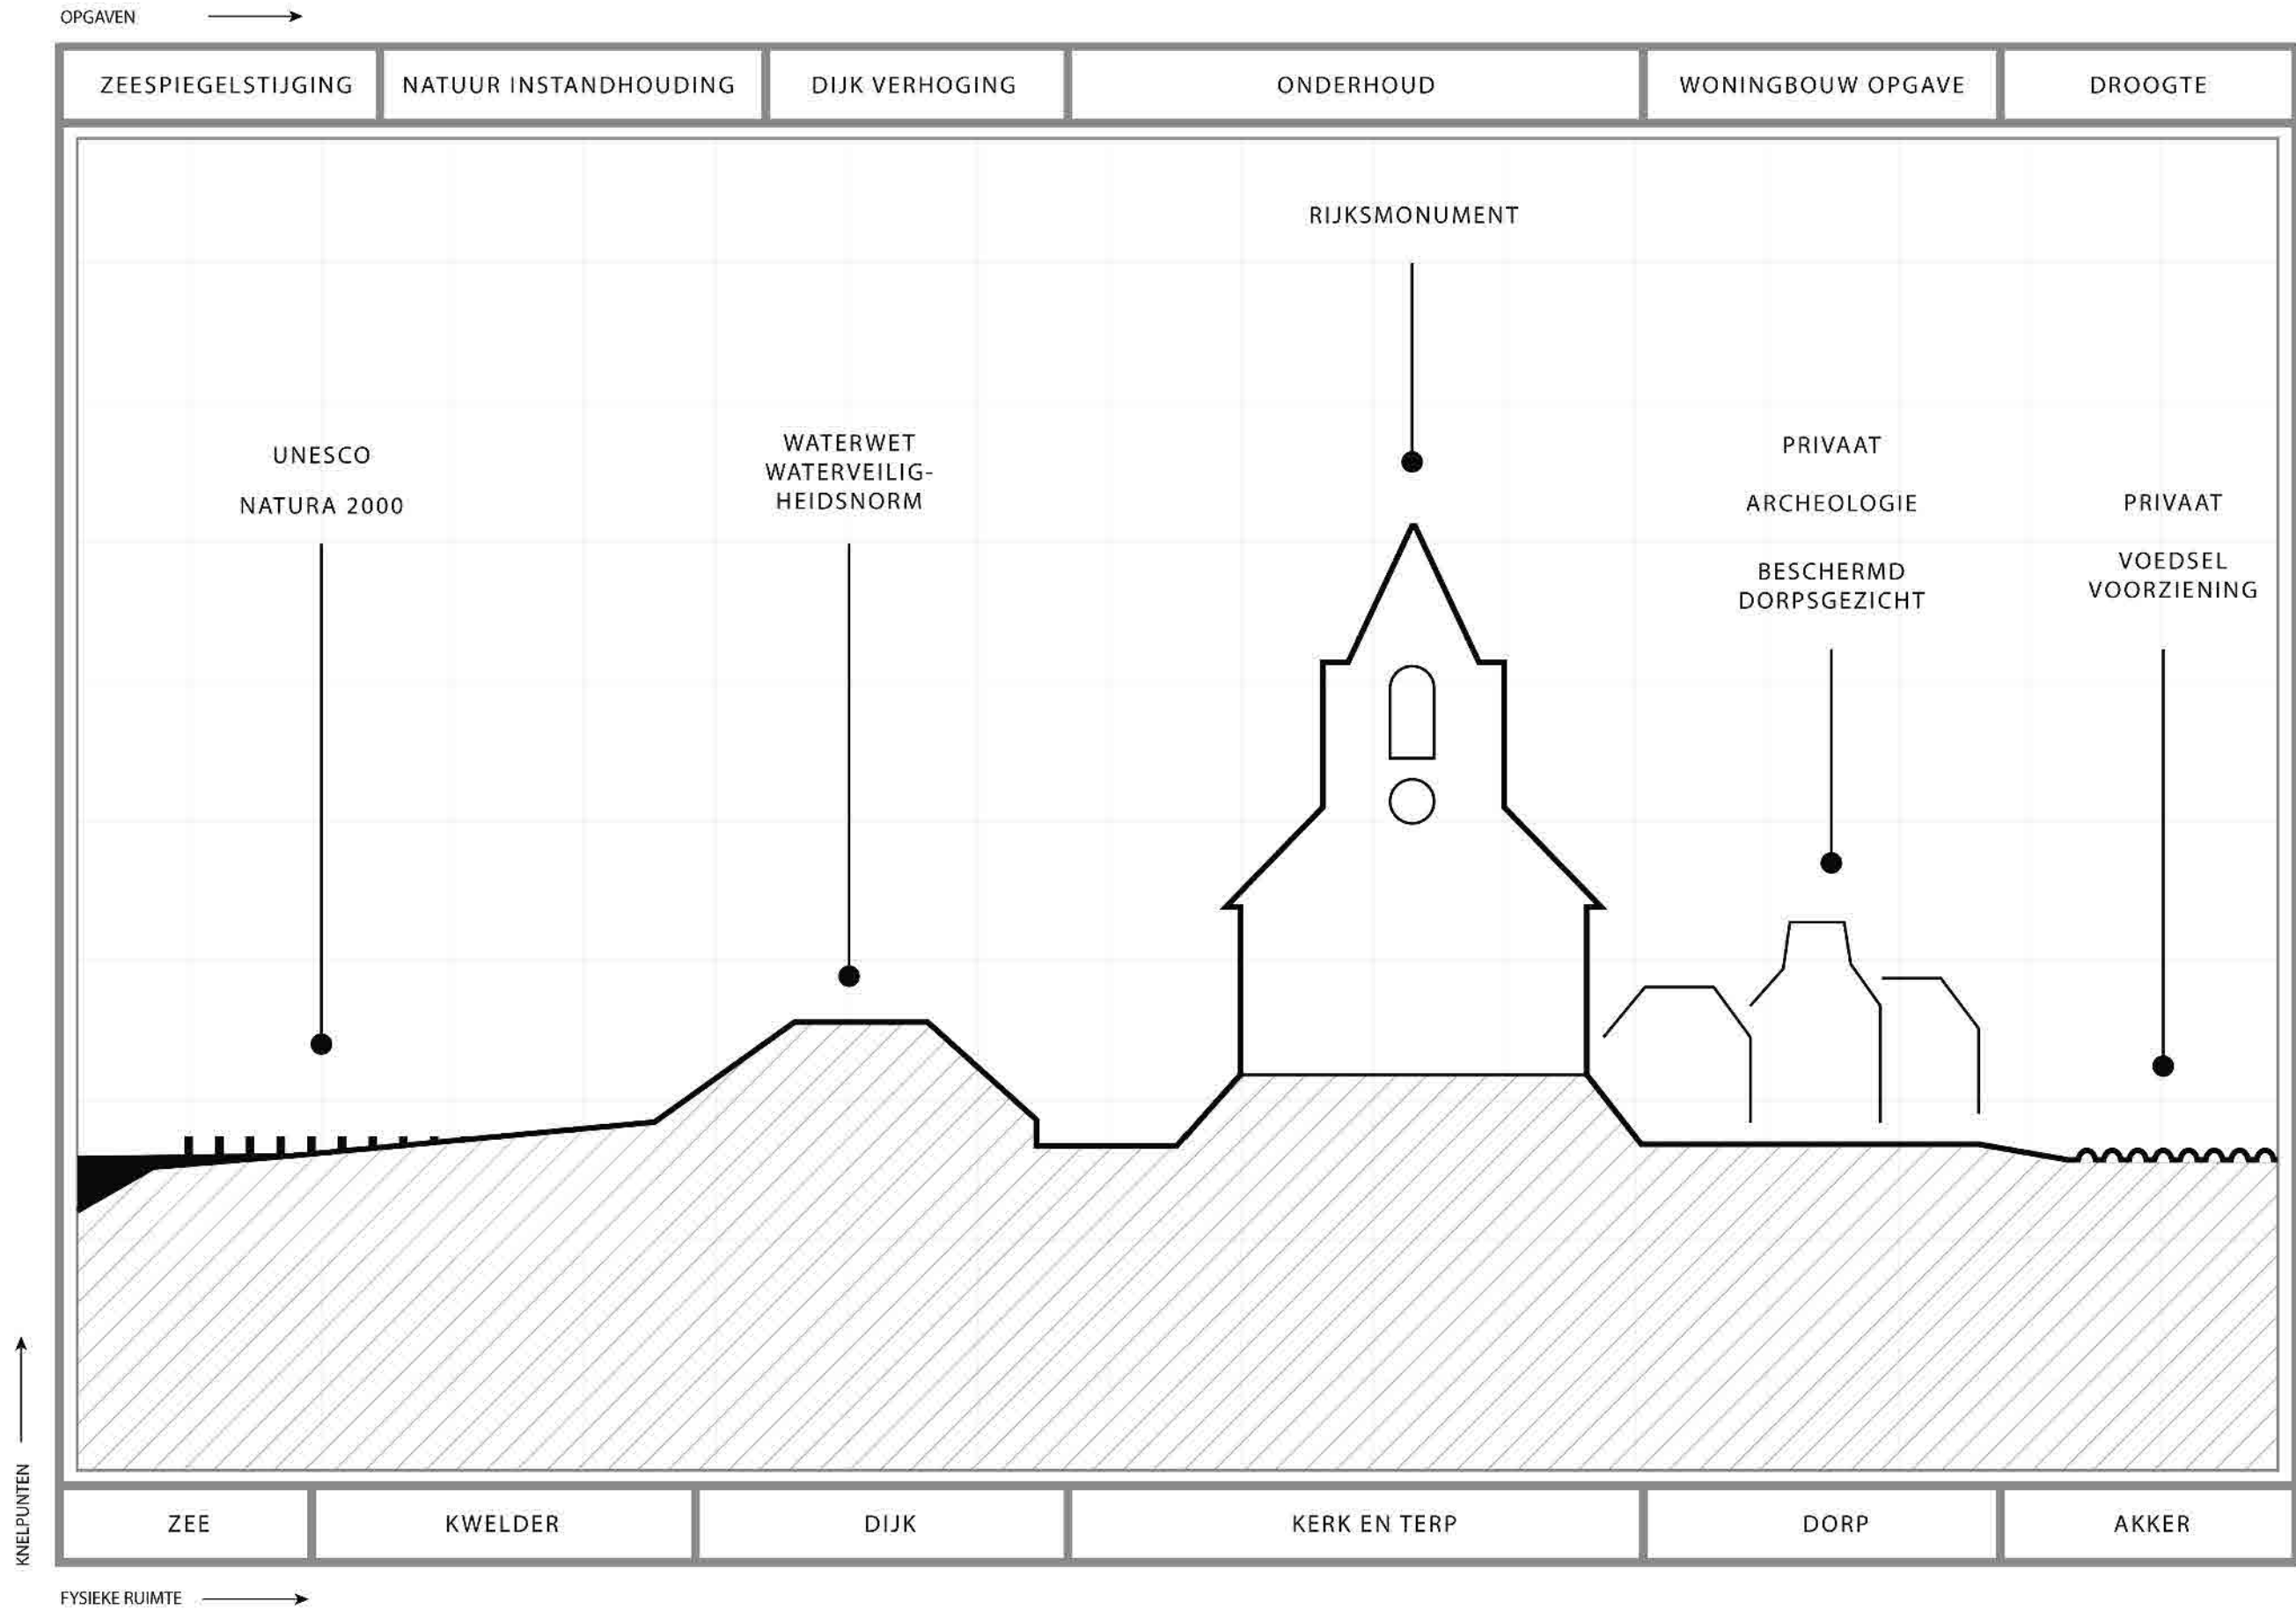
OPGAVEN

| ZEESPIEGELSTIJGING | NATUUR INSTANDHOUDING | DIJK VERHOGING | ONDERHOUD | WONINGBOUW OPGAVE | DROOGTE |
|---|---|---|---|---|---|

RIJKSMONUMENT

UNESCO

NATURA 2000

WATERWET
WATERVEILIGHEIDSNORM

PRIVAAT

ARCHEOLOGIE

BESCHERMD
DORPSGEZICHT

PRIVAAT

VOEDSEL
VOORZIENING

KNELPUNTEN

| ZEE | KWELDER | DIJK | KERK EN TERP | DORP | AKKER |
|---|---|---|---|---|---|

FYSIEKE RUIMTE